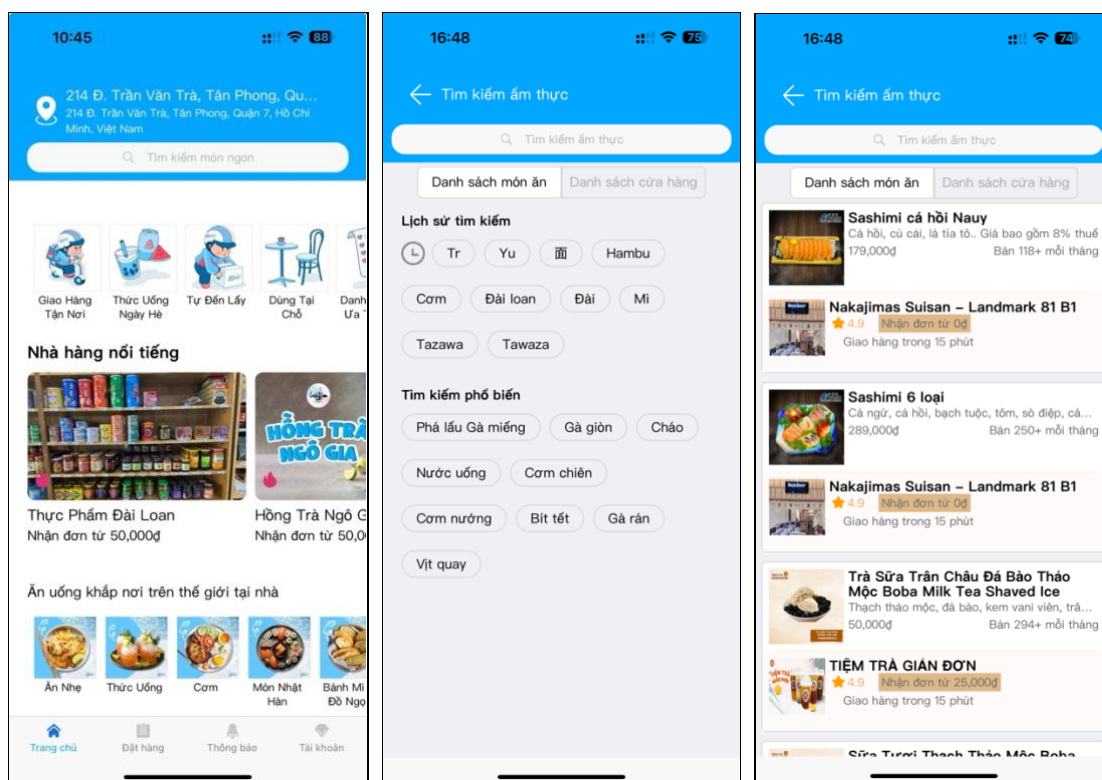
10:45 88

214 Đ. Trần Văn Trà, Tân Phong, Qu...
214 Đ. Trần Văn Trà, Tân Phong, Quận 7, Hồ Chí Minh, Việt Nam

Tìm kiếm món ngon

Giao Hàng Tận Nơi
Thức Uống Ngày Hè
Tự Đến Lấy
Dùng Tại Chỗ
Danh Ưa T

Nhà hàng nổi tiếng

HỒNG TRÀ NGÔ GIA

Thực Phẩm Đài Loan
Nhận đơn từ 50,000₫
Hồng Trà Ngô G
Nhận đơn từ 50,0

Ăn uống khắp nơi trên thế giới tại nhà

Ăn Nhẹ
Thức Uống
Cơm
Món Nhật Hàn
Bánh Mì Đồ Ngọ

Trang chủ
Đặt hàng
Thông báo
Tài khoản

16:48 75

Tìm kiếm ẩm thực

Tìm kiếm ẩm thực

Danh sách món ăn
Danh sách cửa hàng

Lịch sử tìm kiếm

Tr
Yu
面
Hambu
Cơm
Đài loan
Đài
Mì
Tazawa
Tawaza

Tìm kiếm phổ biến

Phá lấu Gà miếng
Gà giòn
Cháo
Nước uống
Cơm chiên
Cơm nướng
Bít tết
Gà rán
Vịt quay

16:48 74

Tìm kiếm ẩm thực

Tìm kiếm ẩm thực

Danh sách món ăn
Danh sách cửa hàng

Sashimi cá hồi Nauy
Cá hồi, củ cải, lá tía tô.. Giá bao gồm 8% thuế
179,000₫
Bán 118+ mỗi tháng

Nakajimas Suisan – Landmark 81 B1
4.9
Nhận đơn từ 0₫
Giao hàng trong 15 phút

Sashimi 6 loại
Cá ngừ, cá hồi, bạch tuộc, tôm, sò điệp, cá...
289,000₫
Bán 250+ mỗi tháng

Nakajimas Suisan – Landmark 81 B1
4.9
Nhận đơn từ 0₫
Giao hàng trong 15 phút

Trà Sữa Trân Châu Đá Bào Thảo Mộc Boba Milk Tea Shaved Ice
Thạch thảo mộc, đá bào, kem vani viên, trâ...
50,000₫
Bán 294+ mỗi tháng

TIỆM TRÀ GIẢN ĐƠN
4.9
Nhận đơn từ 25,000₫
Giao hàng trong 15 phút

Sữa Tươi Thạch Thảo Mộc Boba